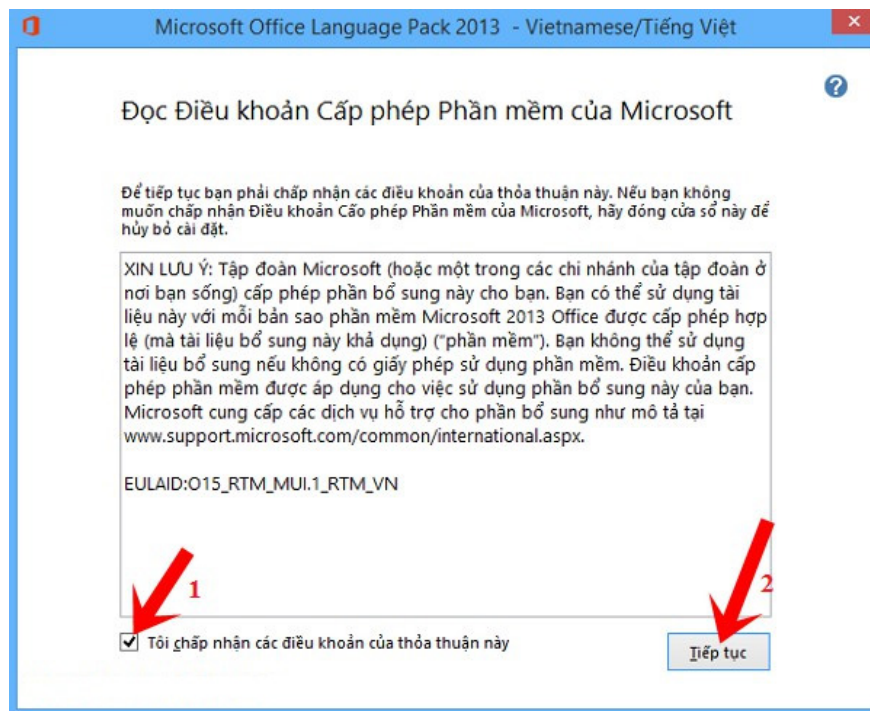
Microsoft Office Language Pack 2013 - Vietnamese/Tiếng Việt

?

Đọc Điều khoản Cấp phép Phần mềm của Microsoft

Để tiếp tục bạn phải chấp nhận các điều khoản của thỏa thuận này. Nếu bạn không muốn chấp nhận Điều khoản Cấo phép Phần mềm của Microsoft, hãy đóng cửa sổ này để hủy bỏ cài đặt.

XIN LƯU Ý: Tập đoàn Microsoft (hoặc một trong các chi nhánh của tập đoàn ở nơi bạn sống) cấp phép phần bổ sung này cho bạn. Bạn có thể sử dụng tài liệu này với mỗi bản sao phần mềm Microsoft 2013 Office được cấp phép hợp lệ (mà tài liệu bổ sung này khả dụng) ("phần mềm"). Bạn không thể sử dụng tài liệu bổ sung nếu không có giấy phép sử dụng phần mềm. Điều khoản cấp phép phần mềm được áp dụng cho việc sử dụng phần bổ sung này của bạn. Microsoft cung cấp các dịch vụ hỗ trợ cho phần bổ sung như mô tả tại www.support.microsoft.com/common/international.aspx.

EULAID:O15_RTM_MUI.1_RTM_VN

1

2

Tôi chấp nhận các điều khoản của thỏa thuận này

Tiếp tục